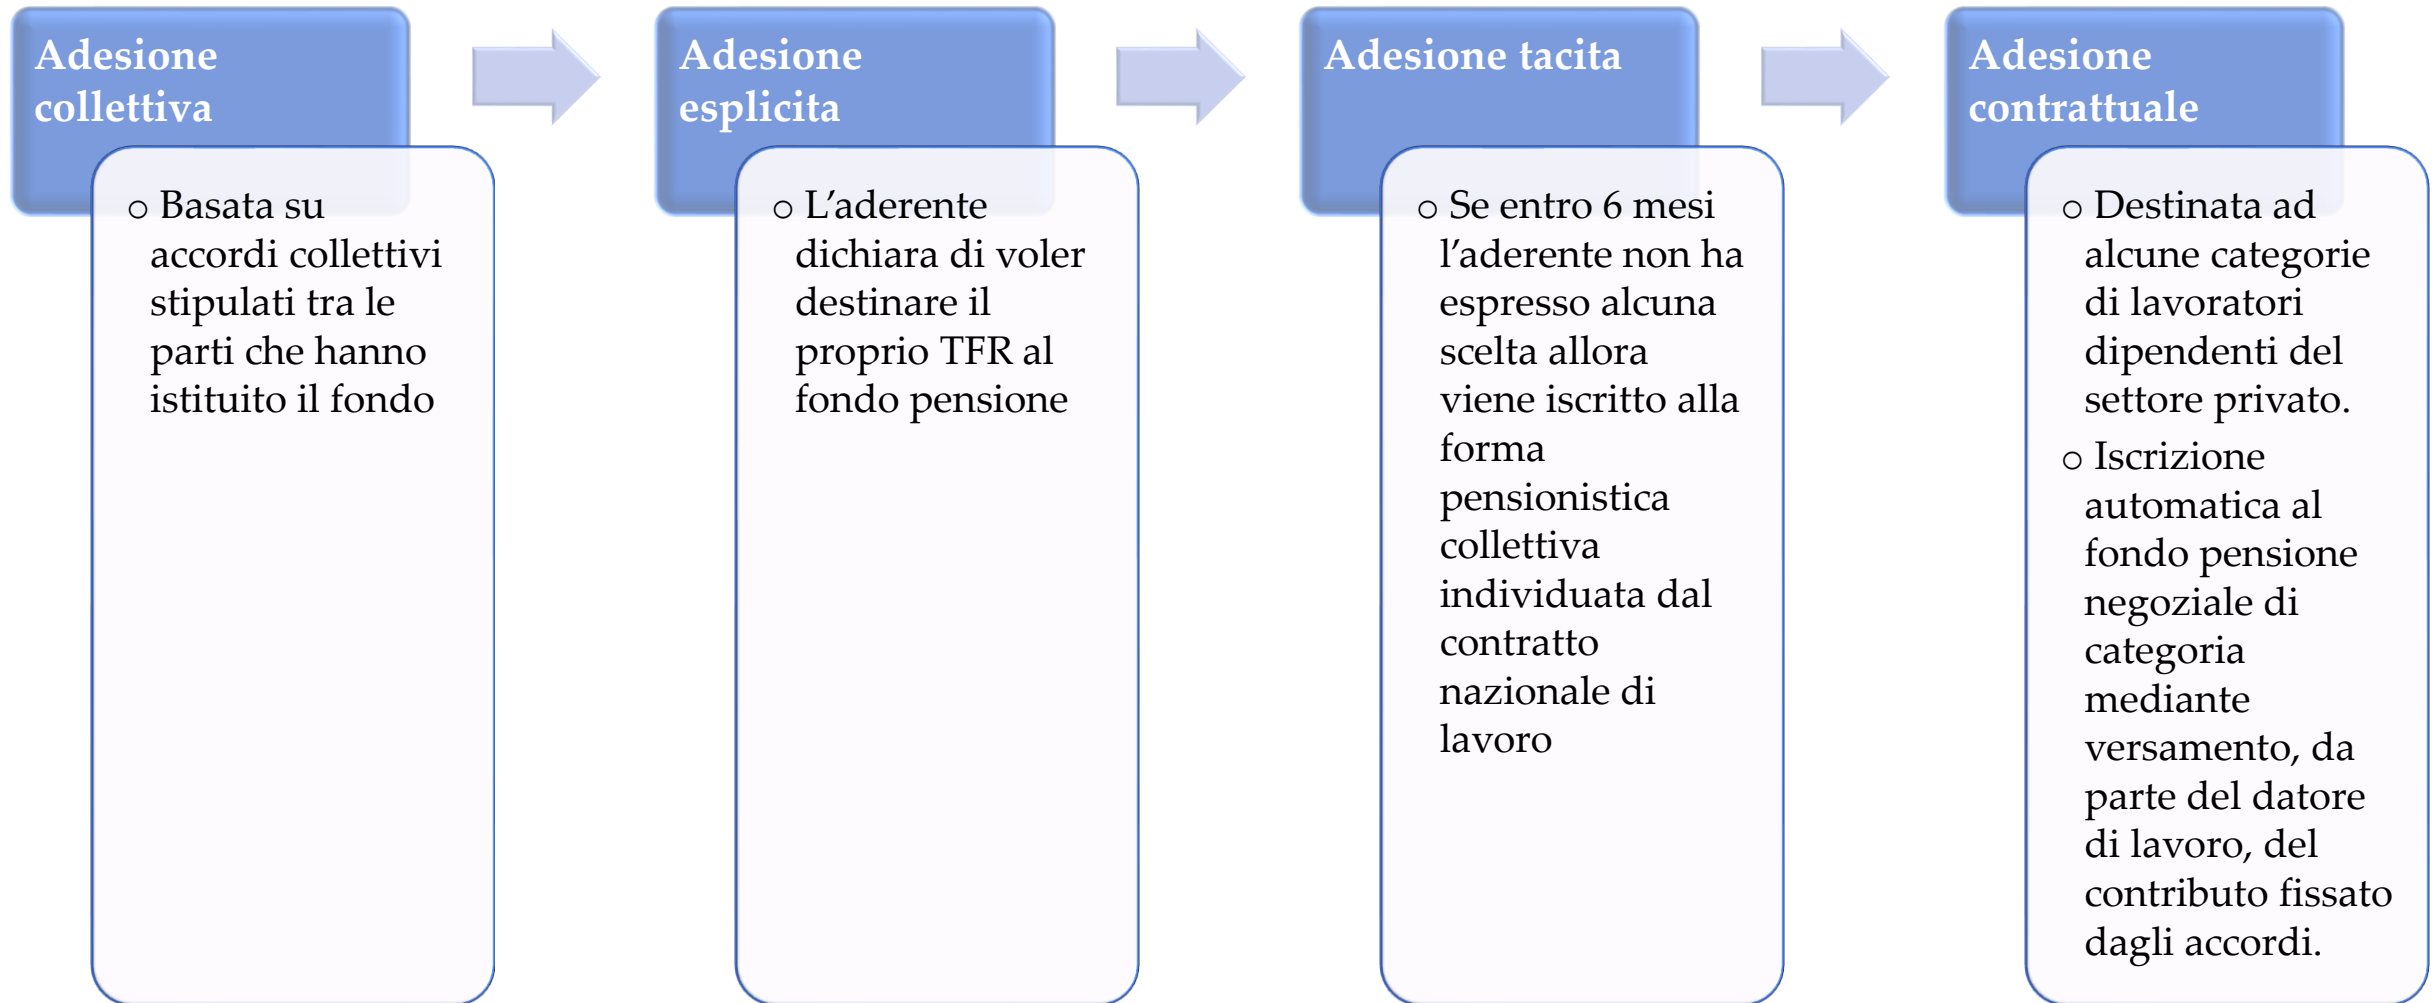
Adesione collettiva

- Basata su accordi collettivi stipulati tra le parti che hanno istituito il fondo

Adesione esplicita

- L’aderente dichiara di voler destinare il proprio TFR al fondo pensione

Adesione tacita

- Se entro 6 mesi l’aderente non ha espresso alcuna scelta allora viene iscritto alla forma pensionistica collettiva individuata dal contratto nazionale di lavoro

Adesione contrattuale

- Destinata ad alcune categorie di lavoratori dipendenti del settore privato.
- Iscrizione automatica al fondo pensione negoziale di categoria mediante versamento, da parte del datore di lavoro, del contributo fissato dagli accordi.